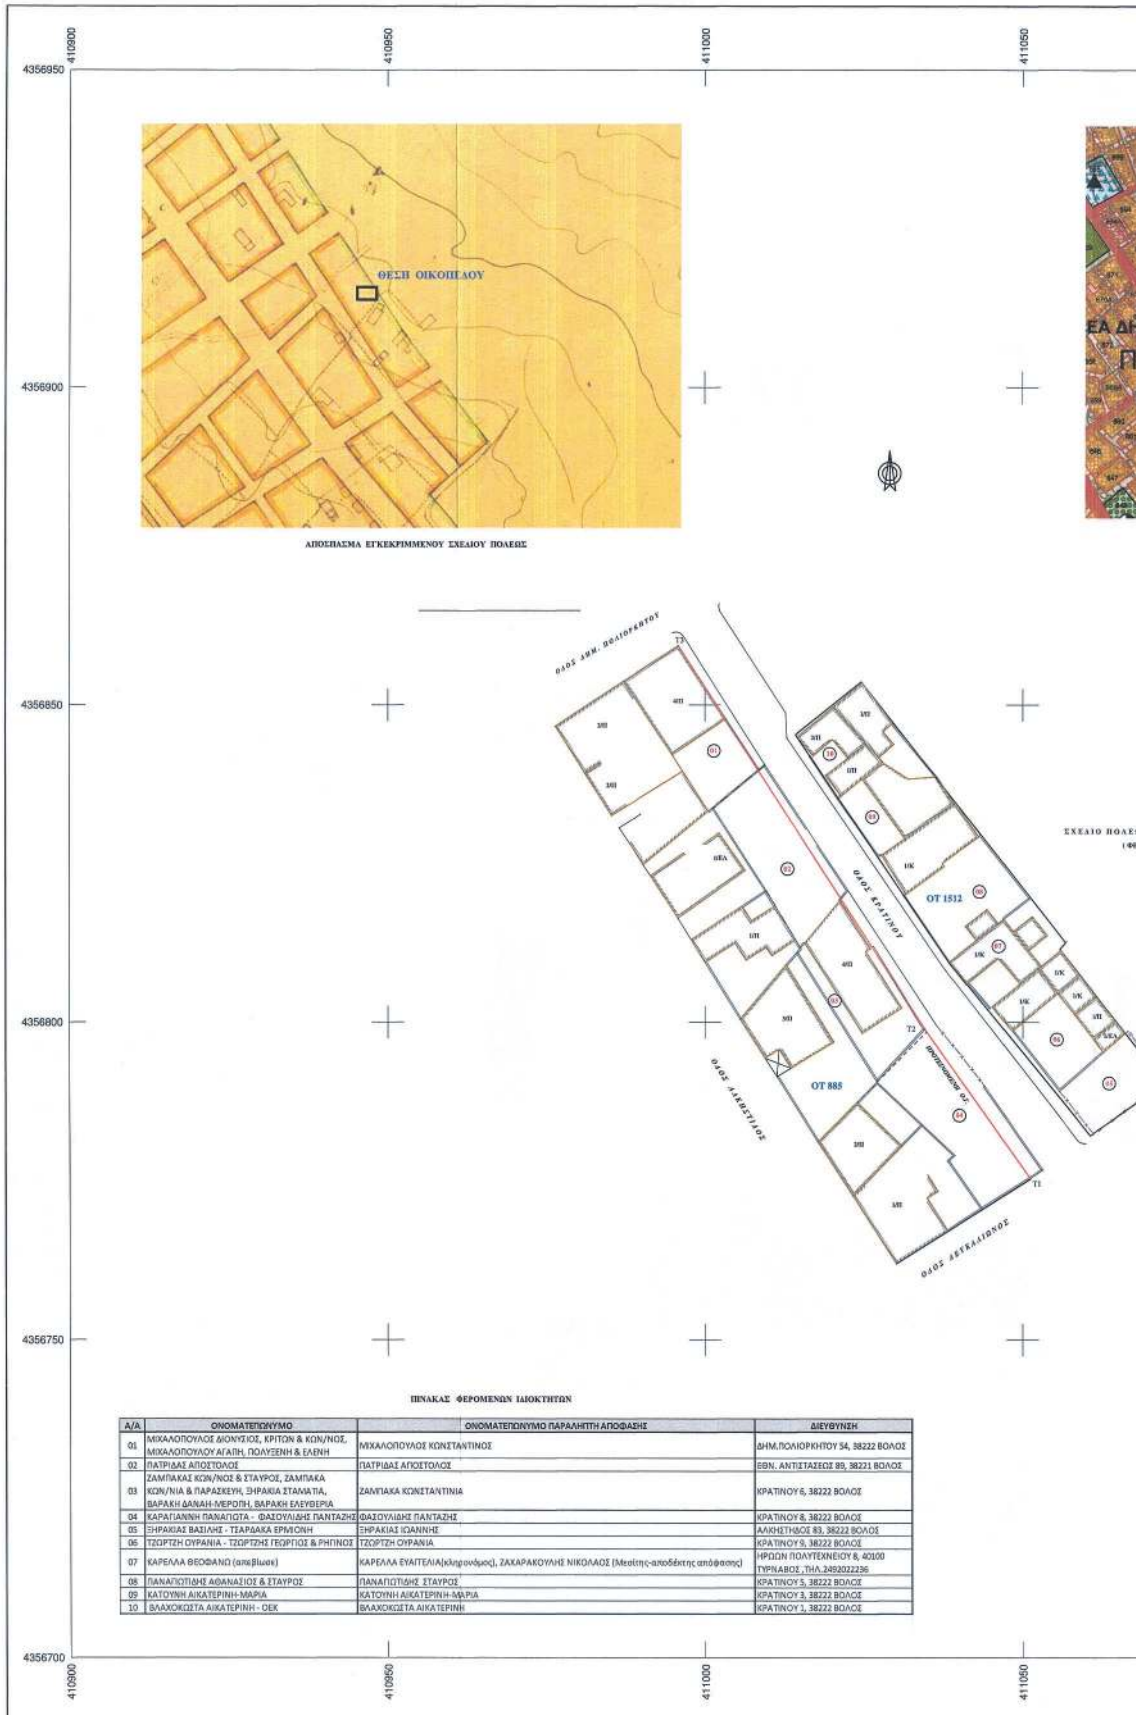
410900 410950 411000 411050

4356950

4356900

4356850

4356800

4356750

4356700

ΘΕΣΗ ΟΙΚΟΠΕΔΟΥ

ΑΠΟΣΠΑΣΜΑ ΕΓΚΕΚΡΙΜΜΕΝΟΥ ΣΧΕΔΙΟΥ ΠΟΛΕΩΣ

ΕΑ ΔΗ

ΣΧΕΔΙΟ ΠΟΛΕ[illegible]

ΟΔΟΣ ΔΗΜ. ΠΟΛΙΟΡΚΗΤΟΥ

ΟΔΟΣ ΚΡΑΤΙΝΟΥ

ΟΔΟΣ ΑΛΚΗΣΤΙΔΟΣ

ΟΔΟΣ ΛΕΥΚΑΛΙΩΝΟΣ

ΟΤ 885

ΟΤ 1512

Τ1 Τ2 Τ3

01 02 03 04 05 06 07 08 09 10

ΠΙΝΑΚΑΣ ΦΕΡΟΜΕΝΩΝ ΙΔΙΟΚΤΗΤΩΝ

| Α/Α | ΟΝΟΜΑΤΕΠΩΝΥΜΟ | ΟΝΟΜΑΤΕΠΩΝΥΜΟ ΠΑΡΑΛΗΠΤΗ ΑΠΟΦΑΣΗΣ | ΔΙΕΥΘΥΝΣΗ |
|---|---|---|---|
| 01 | ΜΙΧΑΛΟΠΟΥΛΟΣ ΔΙΟΝΥΣΙΟΣ, ΚΡΙΤΩΝ & ΚΩΝ/ΝΟΣ, ΜΙΧΑΛΟΠΟΥΛΟΥ ΑΓΑΠΗ, ΠΟΛΥΞΕΝΗ & ΕΛΕΝΗ | ΜΙΧΑΛΟΠΟΥΛΟΣ ΚΩΝΣΤΑΝΤΙΝΟΣ | ΔΗΜ.ΠΟΛΙΟΡΚΗΤΟΥ 54, 38222 ΒΟΛΟΣ |
| 02 | ΠΑΤΡΙΔΑΣ ΑΠΟΣΤΟΛΟΣ | ΠΑΤΡΙΔΑΣ ΑΠΟΣΤΟΛΟΣ | ΕΘΝ. ΑΝΤΙΣΤΑΣΕΩΣ 89, 38221 ΒΟΛΟΣ |
| 03 | ΖΑΜΠΑΚΑΣ ΚΩΝ/ΝΟΣ & ΣΤΑΥΡΟΣ, ΖΑΜΠΑΚΑ ΚΩΝ/ΝΙΑ & ΠΑΡΑΣΚΕΥΗ, ΞΗΡΑΚΙΑ ΣΤΑΜΑΤΙΑ, ΒΑΡΑΚΗ ΔΑΝΑΗ-ΜΕΡΟΠΗ, ΒΑΡΑΚΗ ΕΛΕΥΘΕΡΙΑ | ΖΑΜΠΑΚΑ ΚΩΝΣΤΑΝΤΙΝΙΑ | ΚΡΑΤΙΝΟΥ 6, 38222 ΒΟΛΟΣ |
| 04 | ΚΑΡΑΓΙΑΝΝΗ ΠΑΝΑΓΙΩΤΑ - ΦΑΣΟΥΛΙΔΗΣ ΠΑΝΤΑΖΗΣ | ΦΑΣΟΥΛΙΔΗΣ ΠΑΝΤΑΖΗΣ | ΚΡΑΤΙΝΟΥ 8, 38222 ΒΟΛΟΣ |
| 05 | ΞΗΡΑΚΙΑΣ ΒΑΣΙΛΗΣ - ΤΣΑΡΔΑΚΑ ΕΡΜΙΟΝΗ | ΞΗΡΑΚΙΑΣ ΙΩΑΝΝΗΣ | ΑΛΚΗΣΤΙΔΟΣ 83, 38222 ΒΟΛΟΣ |
| 06 | ΤΖΩΡΤΖΗ ΟΥΡΑΝΙΑ - ΤΖΩΡΤΖΗΣ ΓΕΩΡΓΙΟΣ & ΡΗΓΙΝΟΣ | ΤΖΩΡΤΖΗ ΟΥΡΑΝΙΑ | ΚΡΑΤΙΝΟΥ 9, 38222 ΒΟΛΟΣ |
| 07 | ΚΑΡΕΛΛΑ ΘΕΟΦΑΝΩ (απεβίωσε) | ΚΑΡΕΛΛΑ ΕΥΑΓΓΕΛΙΑ(κληρονόμος), ΖΑΧΑΡΑΚΟΥΛΗΣ ΝΙΚΟΛΑΟΣ (Μεσίτης-αποδέκτης απόφασης) | ΗΡΩΩΝ ΠΟΛΥΤΕΧΝΕΙΟΥ 8, 40100 ΤΥΡΝΑΒΟΣ ,ΤΗΛ.2492022236 |
| 08 | ΠΑΝΑΓΙΩΤΙΔΗΣ ΑΘΑΝΑΣΙΟΣ & ΣΤΑΥΡΟΣ | ΠΑΝΑΓΙΩΤΙΔΗΣ ΣΤΑΥΡΟΣ | ΚΡΑΤΙΝΟΥ 5, 38222 ΒΟΛΟΣ |
| 09 | ΚΑΤΟΥΝΗ ΑΙΚΑΤΕΡΙΝΗ-ΜΑΡΙΑ | ΚΑΤΟΥΝΗ ΑΙΚΑΤΕΡΙΝΗ-ΜΑΡΙΑ | ΚΡΑΤΙΝΟΥ 3, 38222 ΒΟΛΟΣ |
| 10 | ΒΛΑΧΟΚΩΣΤΑ ΑΙΚΑΤΕΡΙΝΗ - ΟΕΚ | ΒΛΑΧΟΚΩΣΤΑ ΑΙΚΑΤΕΡΙΝΗ | ΚΡΑΤΙΝΟΥ 1, 38222 ΒΟΛΟΣ |